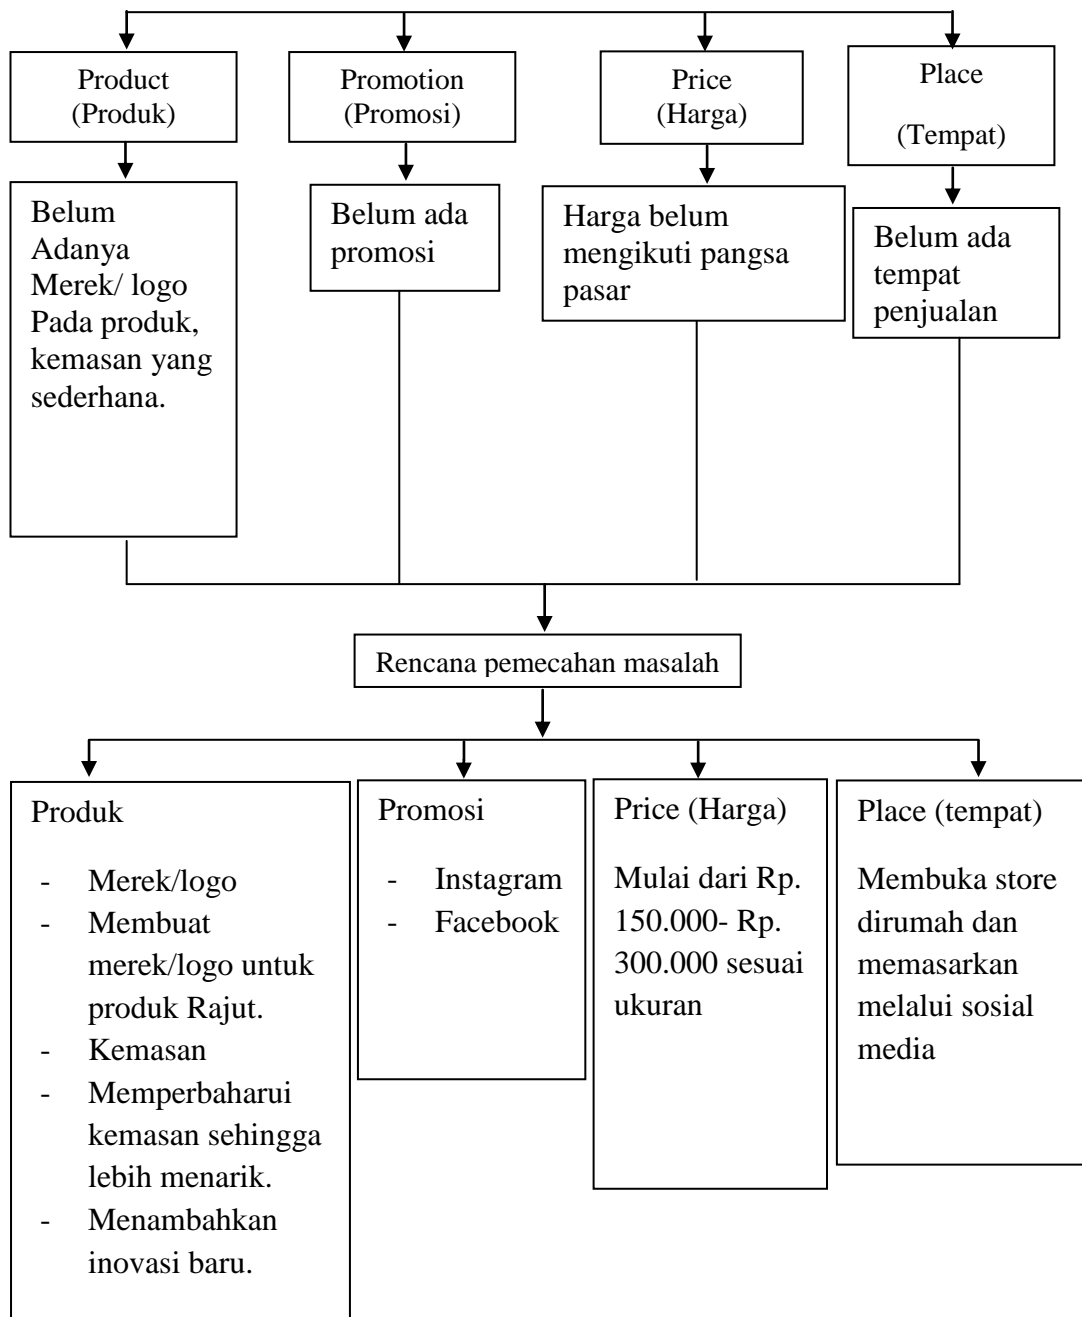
Product (Produk)

Promotion (Promosi)

Price (Harga)

Place

(Tempat)

Belum Adanya Merek/ logo Pada produk, kemasan yang sederhana.

Belum ada promosi

Harga belum mengikuti pangsa pasar

Belum ada tempat penjualan

Rencana pemecahan masalah

Produk

- Merek/logo
- Membuat merek/logo untuk produk Rajut.
- Kemasan
- Memperbaharui kemasan sehingga lebih menarik.
- Menambahkan inovasi baru.

Promosi

- Instagram
- Facebook

Price (Harga)

Mulai dari Rp. 150.000- Rp. 300.000 sesuai ukuran

Place (tempat)

Membuka store dirumah dan memasarkan melalui sosial media